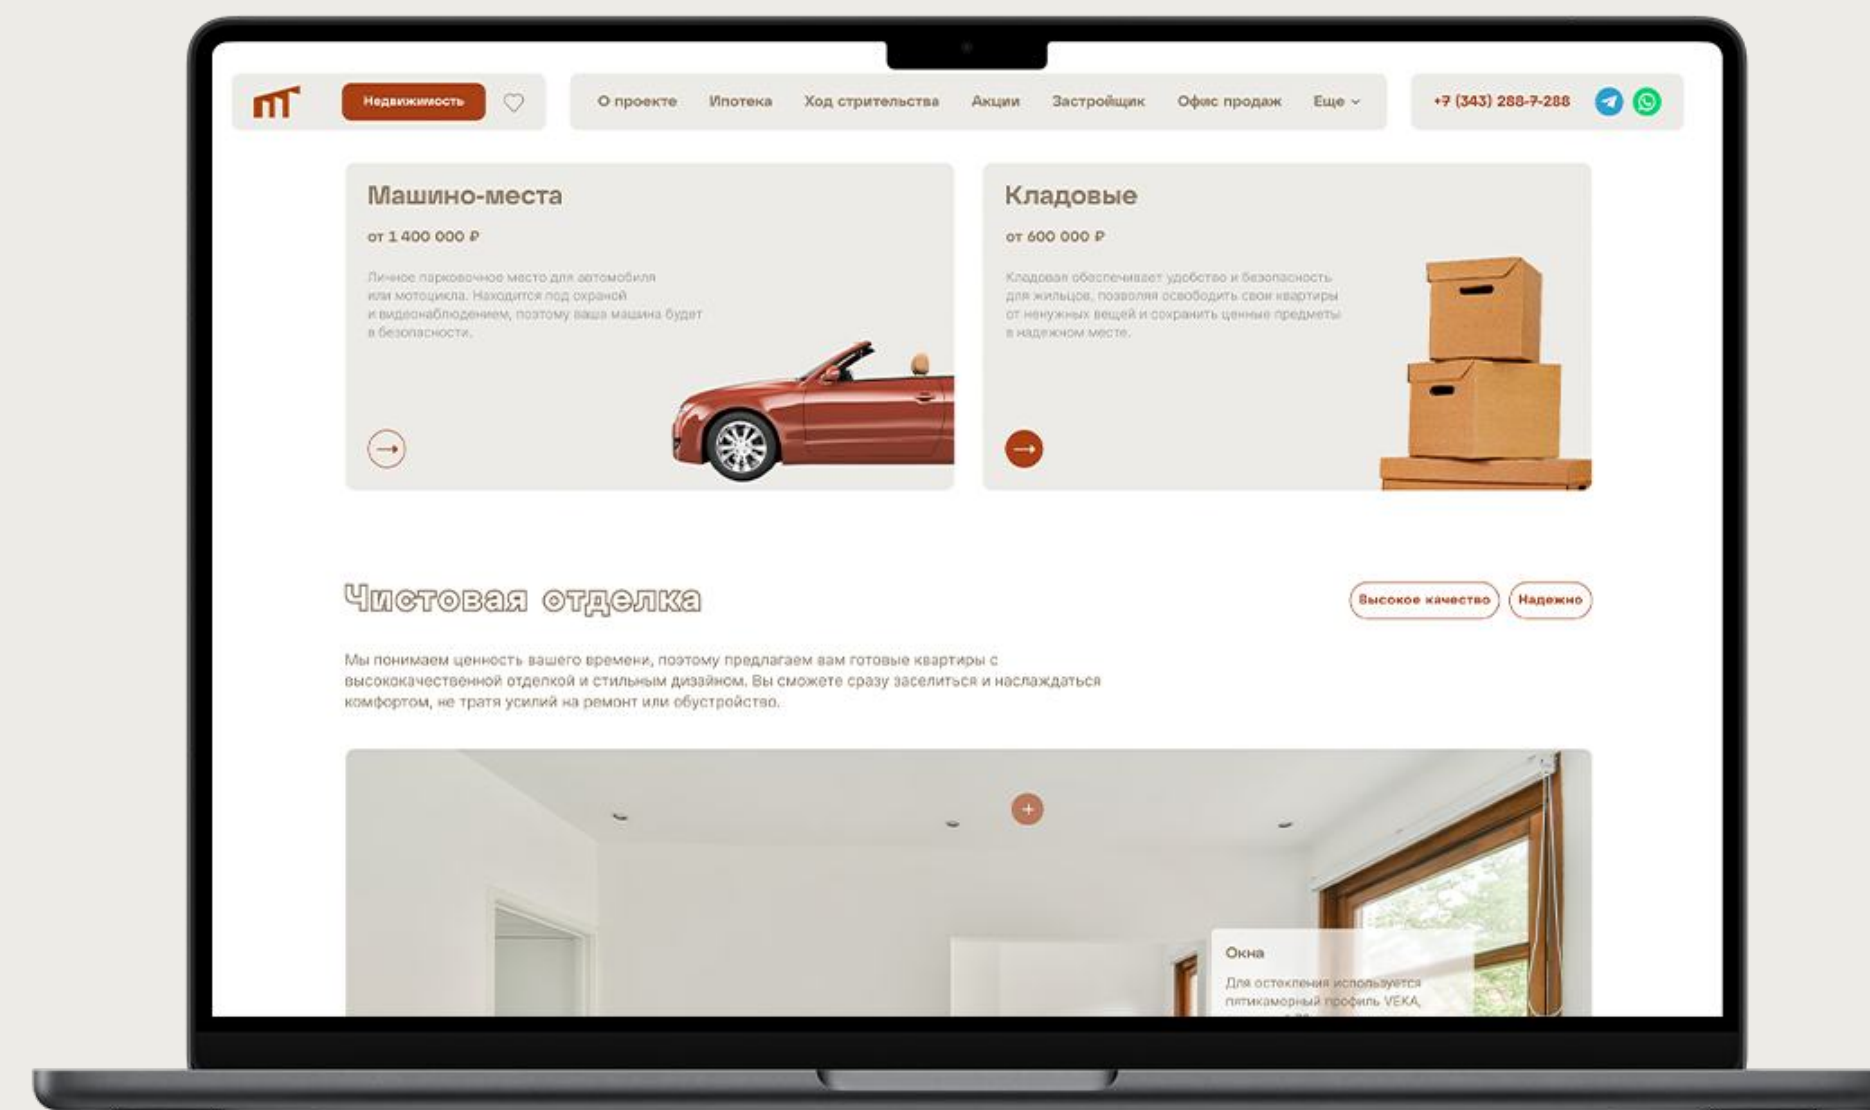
Недвижимость

О проекте Ипотека Ход стрительства Акции Застройщик Офис продаж Еще

+7 (343) 288-7-288

Машино-места

от 1 400 000 ₽

Личное парковочное место для автомобиля или мотоцикла. Находится под охраной и видеонаблюдением, поэтому ваша машина будет в безопасности.

Кладовые

от 600 000 ₽

Кладовая обеспечивает удобство и безопасность для жильцов, позволяя освободить свои квартиры от ненужных вещей и сохранить ценные предметы в надежном месте.

Чистовая отделка

Высокое качество Надежно

Мы понимаем ценность вашего времени, поэтому предлагаем вам готовые квартиры с высококачественной отделкой и стильным дизайном. Вы сможете сразу заселиться и наслаждаться комфортом, не тратя усилий на ремонт или обустройство.

Окна

Для остекления используется пятикамерный профиль VEKA, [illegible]